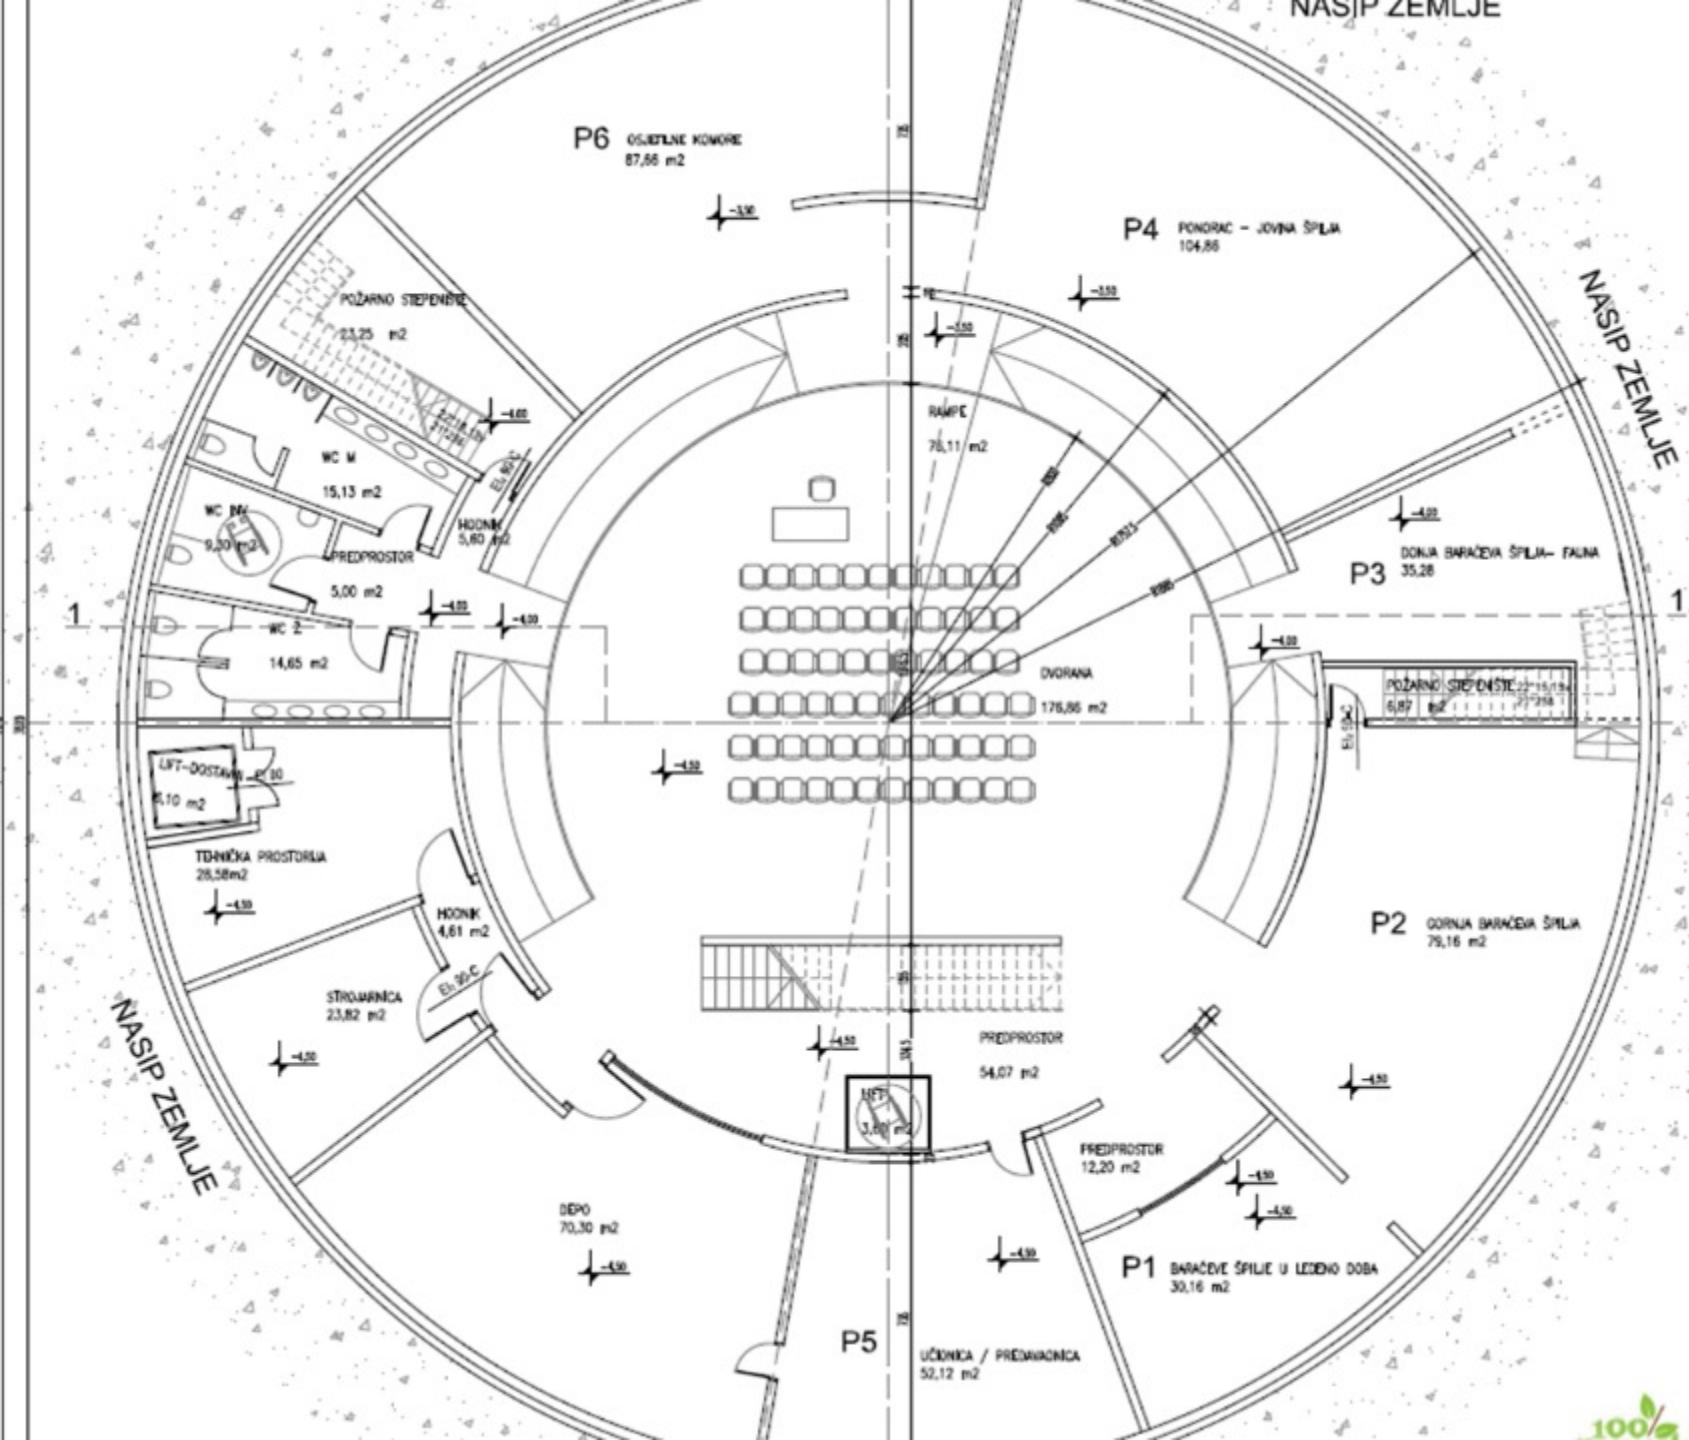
NASIP ZEMLJE

P6 OSJETILNE KOMORE
87,66 m2

-3,50

P4 PONORAC - JOVINA ŠPILJA
104,86

-3,50

POŽARNO STEPENIŠTE
23,25 m2

-3,50

NASIP ZEMLJE

-4,00

RAMPE
78,11 m2

WC M
15,13 m2

WC INV
9,30 m2

HODNIK
5,60 m2

PREDPROSTOR
5,00 m2

-4,00

P3 DONJA BARAĆEVA ŠPILJA- FAUNA
35,28

1

-4,00 -4,00

WC Ž
14,65 m2

-4,00

DVORANA
176,86 m2

POŽARNO STEPENIŠTE
6,87 m2

1

LIFT-DOSTAVNI
5,10 m2

-4,50

TEHNIČKA PROSTORIJA
28,58m2

-4,50

HODNIK
4,61 m2

P2 GORNJA BARAĆEVA ŠPILJA
79,16 m2

STROJARNICA
23,82 m2

EI 90-C

NASIP ZEMLJE

-4,50

-4,50

PREDPROSTOR
54,07 m2

-4,50

LIFT
3,60 m2

PREDPROSTOR
12,20 m2

-4,50
-4,50

DEPO
70,30 m2

-4,50

-4,50

P1 BARAĆEVE ŠPILJE U LEDENO DOBA
30,16 m2

P5 UČIONICA / PREDAVAONICA
52,12 m2

100%